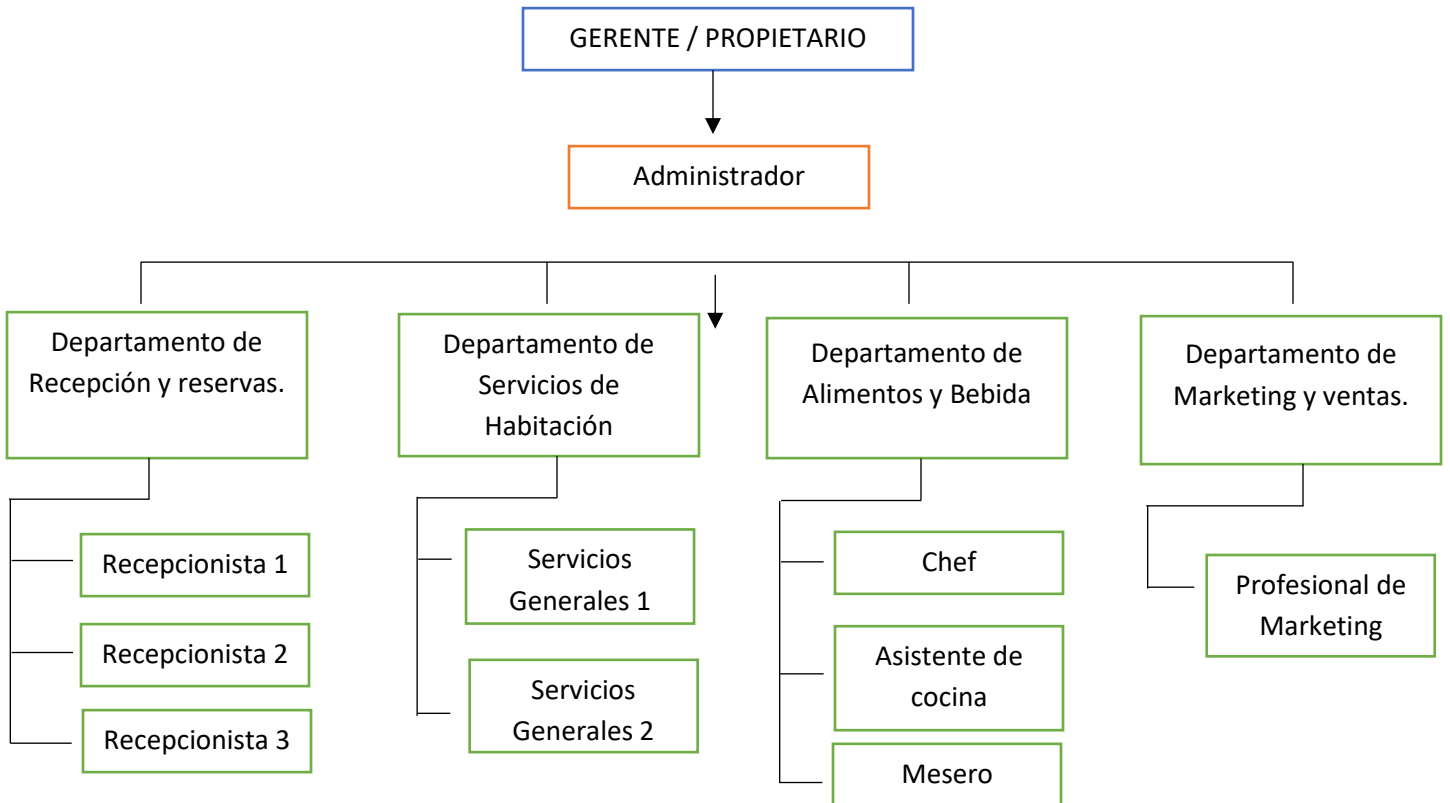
GERENTE / PROPIETARIO

Administrador

Departamento de Recepción y reservas.

Recepcionista 1

Recepcionista 2

Recepcionista 3

Departamento de Servicios de Habitación

Servicios Generales 1

Servicios Generales 2

Departamento de Alimentos y Bebida

Chef

Asistente de cocina

Mesero

Departamento de Marketing y ventas.

Profesional de Marketing